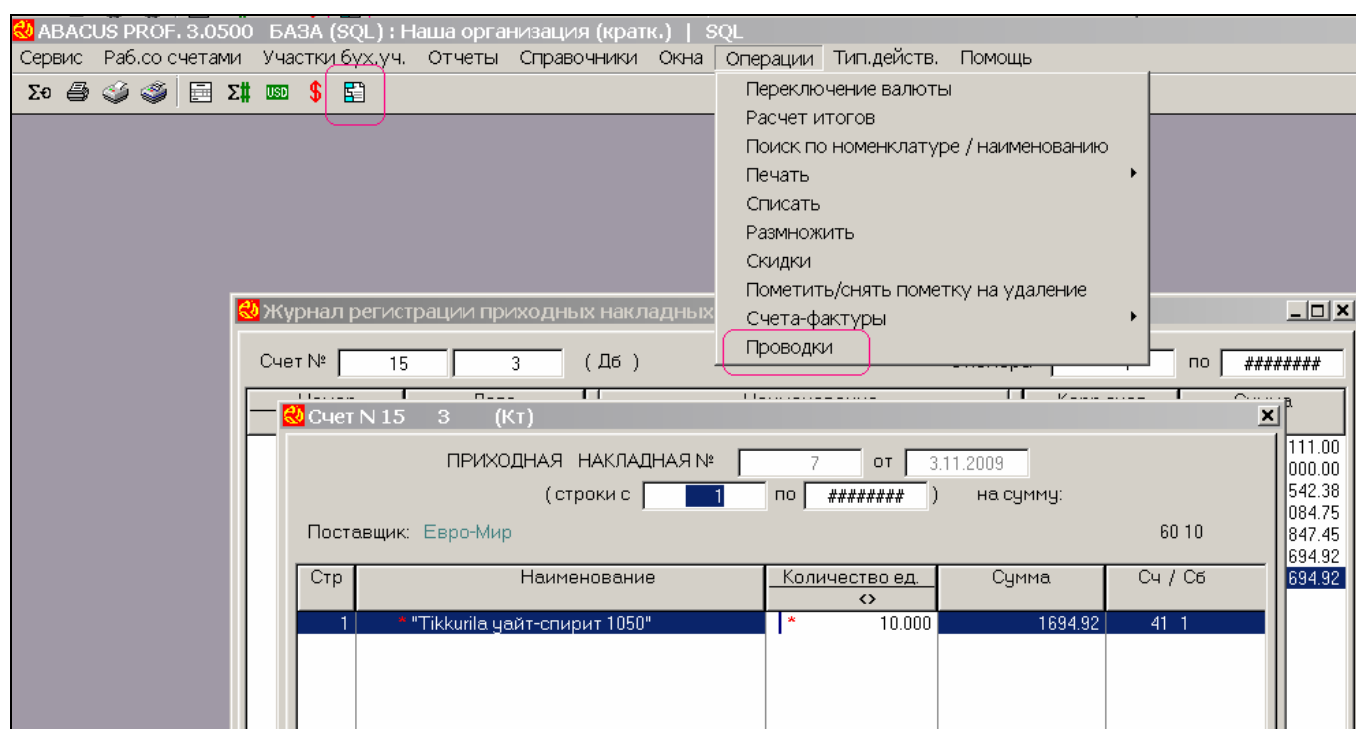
ABACUS PROF. 3.0500 БАЗА (SQL) : Наша организация (кратк.) | SQL

Сервис Раб.со счетами Участки бух.уч. Отчеты Справочники Окна Операции Тип.действ. Помощь

Переключение валюты
Расчет итогов
Поиск по номенклатуре / наименованию
Печать
Списать
Размножить
Скидки
Пометить/снять пометку на удаление
Счета-фактуры
Проводки

Журнал регистрации приходных накладных

Счет № 15 3 ( Дб ) по ########

Счет N 15 3 (Кт)

ПРИХОДНАЯ НАКЛАДНАЯ № 7 от 3.11.2009

( строки с 1 по ######## ) на сумму:

Поставщик: Евро-Мир 60 10

| Стр | Наименование | Количество ед. <> | Сумма | Сч / Сб |
|---|---|---|---|---|
| 1 | * "Tikkurila уайт-спирит 1050" | * 10.000 | 1694.92 | 41 1 |

111.00
000.00
542.38
084.75
847.45
694.92
694.92